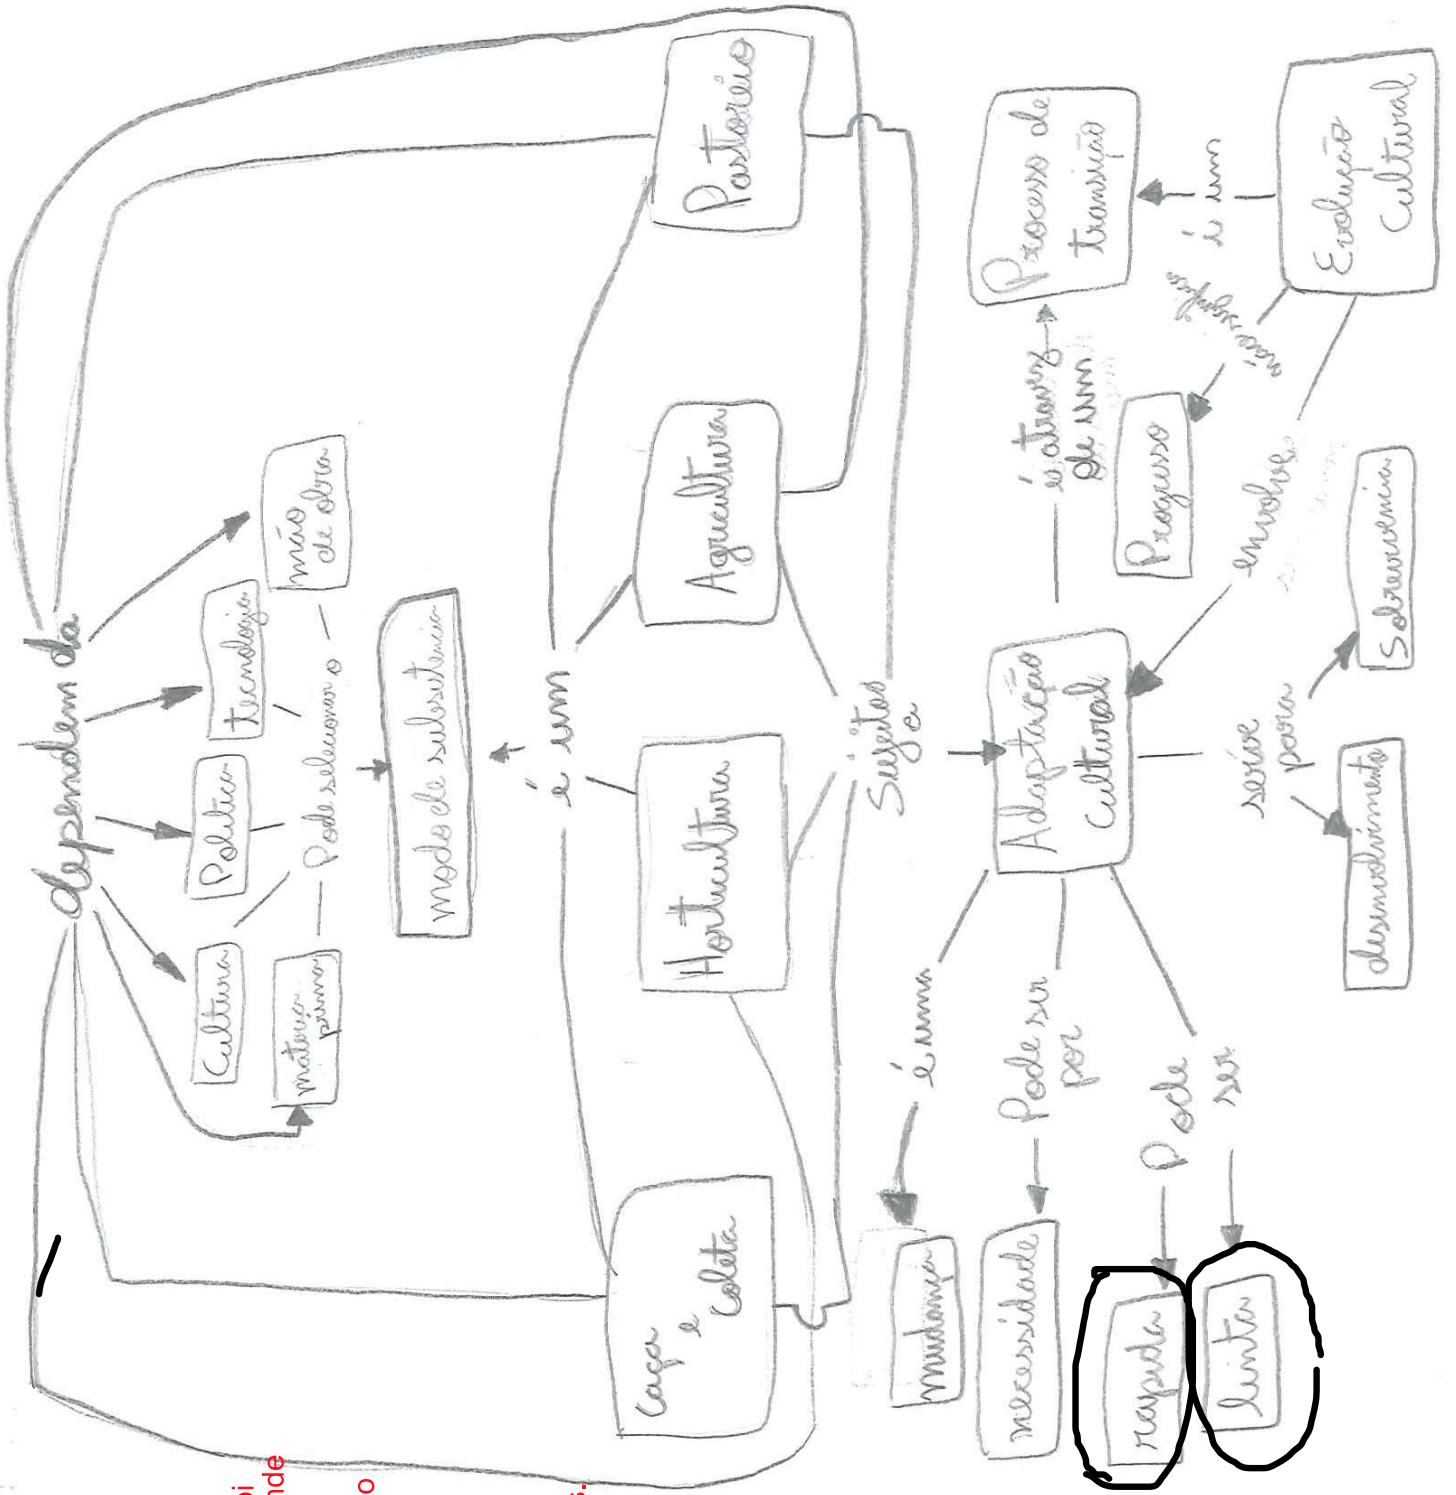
dependem da
Cultura
Política
tecnologia
mão de obra
matéria prima
Pode selecionar o
modo de subsistência
é um
Caça e Coleta
Horticultura
Agricultura
Pastoreio
Sujeitos a
Adaptação cultural
é através de um
Processo de transição
é um
Evolução Cultural
envolve
Progresso
envolve
serve para
desenvolvimento
Sobrevivência
é uma
mudança
Pode ser por
necessidade
Pode ser
rápida
lenta